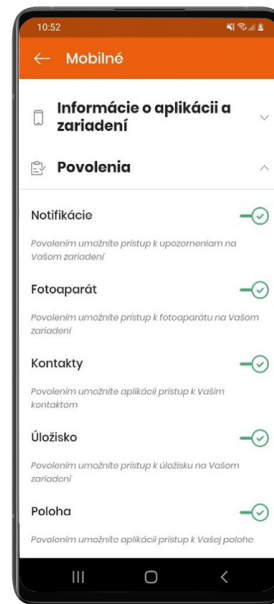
10:52

Mobilné

Informácie o aplikácii a zariadení

Povolenia

Notifikácie

Povolením umožníte prístup k upozorneniam na Vašom zariadení

Fotoaparát

Povolením umožníte prístup k fotoaparátu na Vašom zariadení

Kontakty

Povolením umožníte aplikácii prístup k Vašim kontaktom

Úložisko

Povolením umožníte prístup k úložisku na Vašom zariadení

Poloha

Povolením umožníte aplikácii prístup k Vašej polohe